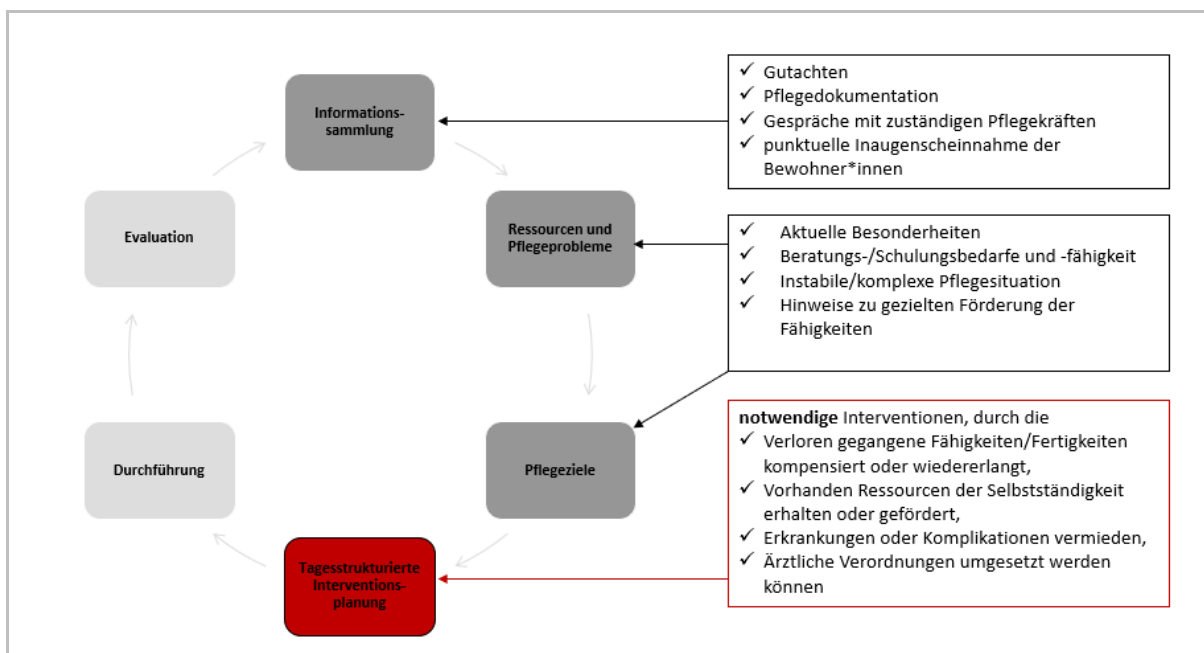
Informations-sammlung

✓ Gutachten
✓ Pflegedokumentation
✓ Gespräche mit zuständigen Pflegekräften
✓ punktuelle Inaugenscheinnahme der Bewohner*innen

Ressourcen und Pflegeprobleme

✓ Aktuelle Besonderheiten
✓ Beratungs-/Schulungsbedarfe und -fähigkeit
✓ Instabile/komplexe Pflegesituation
✓ Hinweise zu gezielten Förderung der Fähigkeiten

Pflegeziele

**notwendige** Interventionen, durch die
✓ Verloren gegangene Fähigkeiten/Fertigkeiten kompensiert oder wiedererlangt,
✓ Vorhanden Ressourcen der Selbstständigkeit erhalten oder gefördert,
✓ Erkrankungen oder Komplikationen vermieden,
✓ Ärztliche Verordnungen umgesetzt werden können

Tagesstrukturierte Interventions-planung

Durchführung

Evaluation